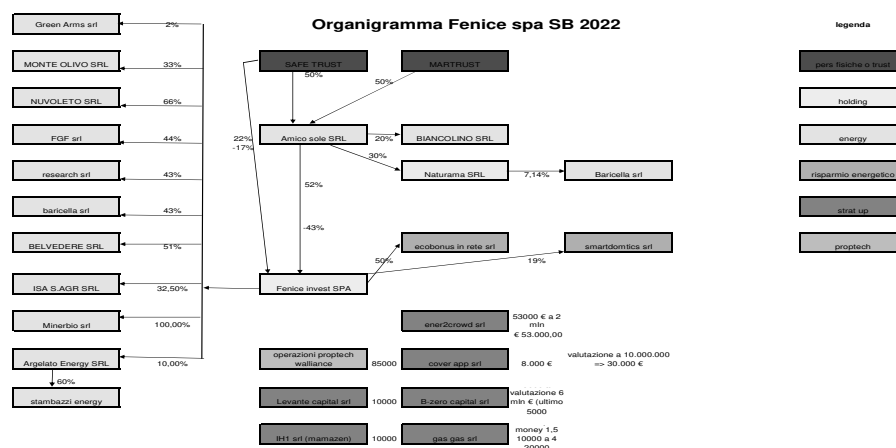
Organigramma Fenice spa SB 2022

legenda

Green Arms srl
2%
MONTE OLIVO SRL
33%
NUVOLETO SRL
66%
FGF srl
44%
research srl
43%
baricella srl
43%
BELVEDERE SRL
51%
ISA S.AGR SRL
32,50%
Minerbio srl
100,00%
Argelato Energy SRL
10,00%
60%
stambazzi energy

SAFE TRUST
50%
MARTRUST
50%
22%
-17%
Amico sole SRL
20%
BIANCOLINO SRL
30%
Naturama SRL
7,14%
Baricella srl
52%
-43%
ecobonus in rete srl
50%
smartdomtics srl
19%
Fenice invest SPA

ener2crowd srl
53000 € a 2 mln
€ 53.000,00
operazioni proptech walliance
85000
cover app srl
8.000 €
valutazione a 10.000.000 => 30.000 €
Levante capital srl
10000
B-zero capital srl
valutazione 6 mln € (ultimo 5000
IH1 srl (mamazen)
10000
gas gas srl
money 1,5 10000 a 4 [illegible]

pers fisiche o trust
holding
energy
risparmio energetico
strat up
proptech